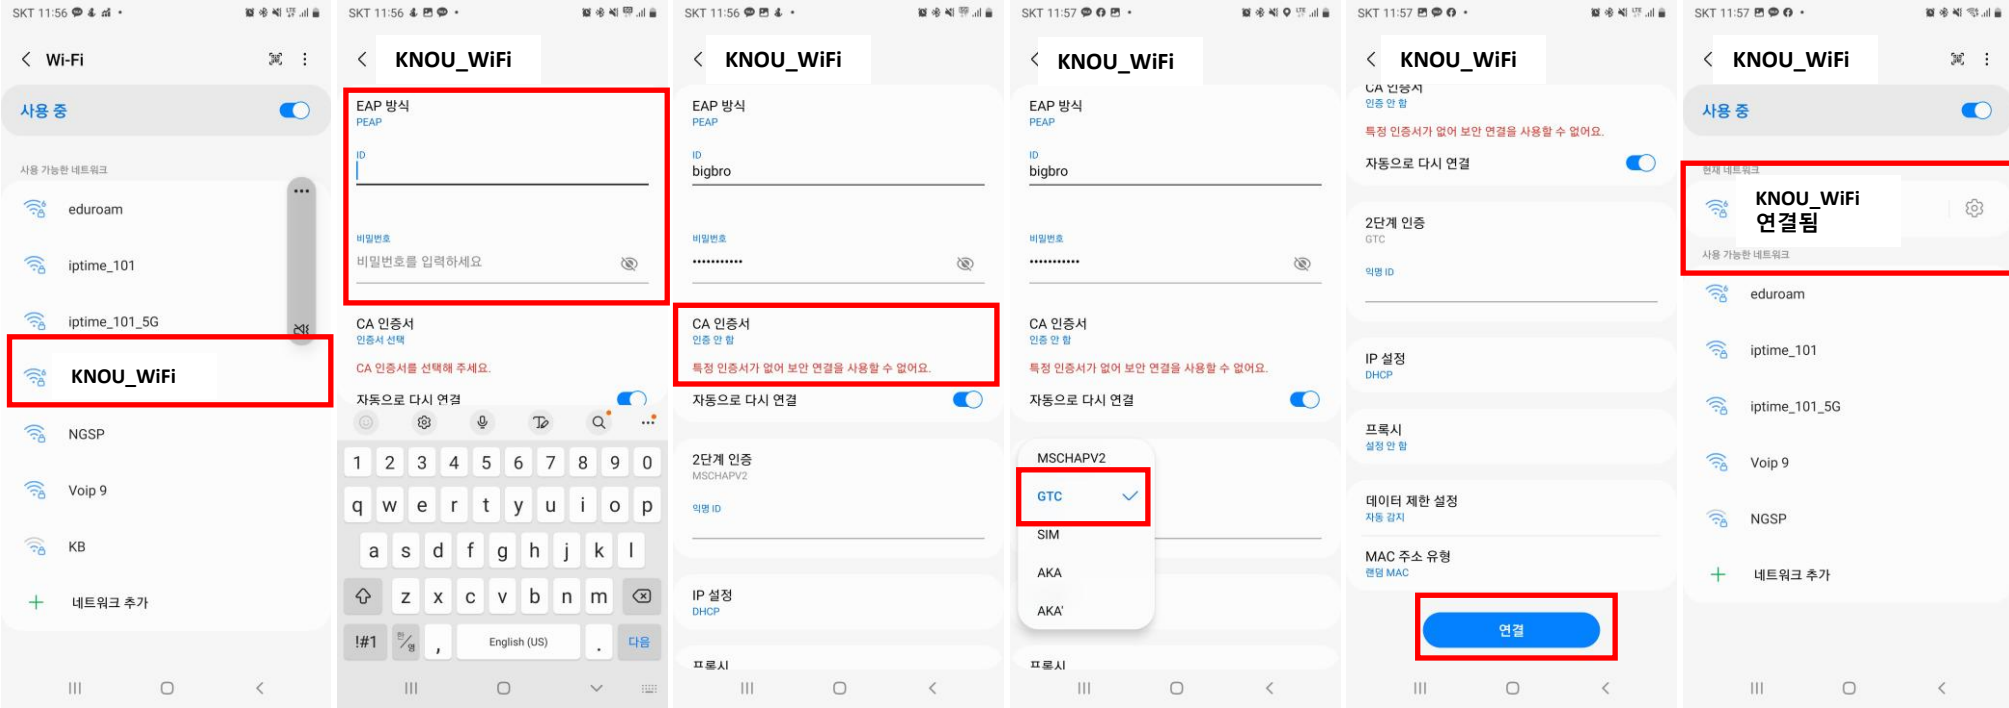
SKT 11:56

Wi-Fi

사용 중

사용 가능한 네트워크

eduroam

iptime_101

iptime_101_5G

KNOU_WiFi

NGSP

Voip 9

KB

네트워크 추가

SKT 11:56

KNOU_WiFi

EAP 방식
PEAP

ID

비밀번호
비밀번호를 입력하세요

CA 인증서
인증서 선택

CA 인증서를 선택해 주세요.

자동으로 다시 연결

1 2 3 4 5 6 7 8 9 0
q w e r t y u i o p
a s d f g h j k l
z x c v b n m
!#1 , English (US) . 다음

SKT 11:56

KNOU_WiFi

EAP 방식
PEAP

ID
bigbro

비밀번호
••••••••••••

CA 인증서
인증 안 함

특정 인증서가 없어 보안 연결을 사용할 수 없어요.

자동으로 다시 연결

2단계 인증
MSCHAPV2

익명 ID

IP 설정
DHCP

프록시

SKT 11:57

KNOU_WiFi

EAP 방식
PEAP

ID
bigbro

비밀번호
••••••••••••

CA 인증서
인증 안 함

특정 인증서가 없어 보안 연결을 사용할 수 없어요.

자동으로 다시 연결

MSCHAPV2

GTC

SIM

AKA

AKA'

프록시

SKT 11:57

KNOU_WiFi

CA 인증서
인증 안 함

특정 인증서가 없어 보안 연결을 사용할 수 없어요.

자동으로 다시 연결

2단계 인증
GTC

익명 ID

IP 설정
DHCP

프록시
설정 안 함

데이터 제한 설정
자동 감지

MAC 주소 유형
랜덤 MAC

연결

SKT 11:57

KNOU_WiFi

사용 중

현재 네트워크

KNOU_WiFi
연결됨

사용 가능한 네트워크

eduroam

iptime_101

iptime_101_5G

Voip 9

NGSP

네트워크 추가